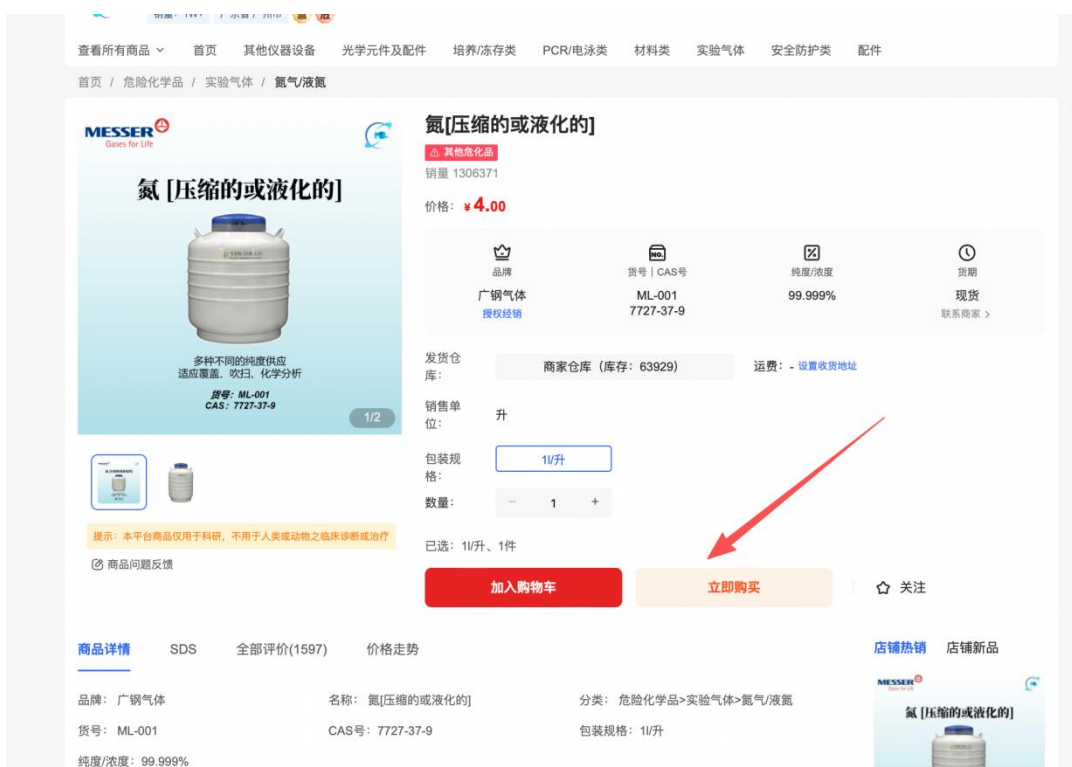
查看所有商品 首页 其他仪器设备 光学元件及配件 培养/冻存类 PCR/电泳类 材料类 实验气体 安全防护类 配件

首页 / 危险化学品 / 实验气体 / 氮气/液氮

MESSER
Gases for Life

氮 [压缩的或液化的]

多种不同的纯度供应
适应覆盖、吹扫、化学分析

货号: ML-001
CAS: 7727-37-9

1/2

提示：本平台商品仅用于科研，不用于人类或动物之临床诊断或治疗

商品问题反馈

氮[压缩的或液化的]

其他危化品

销量 1306371

价格: ¥4.00

| 品牌 | 货号 \| CAS号 | 纯度/浓度 | 货期 |
|---|---|---|---|
| 广钢气体 | ML-001 | 99.999% | 现货 |
| 授权经销 | 7727-37-9 | | 联系商家 > |

发货仓库: 商家仓库（库存: 63929） 运费: - 设置收货地址

销售单位: 升

包装规格: 1l/升

数量: − 1 +

已选: 1l/升、1件

加入购物车 立即购买 关注

商品详情 SDS 全部评价(1597) 价格走势

店铺热销 店铺新品

品牌: 广钢气体 名称: 氮[压缩的或液化的] 分类: 危险化学品>实验气体>氮气/液氮

货号: ML-001 CAS号: 7727-37-9 包装规格: 1l/升

纯度/浓度: 99.999%

MESSER
Gases for Life
氮 [压缩的或液化的]